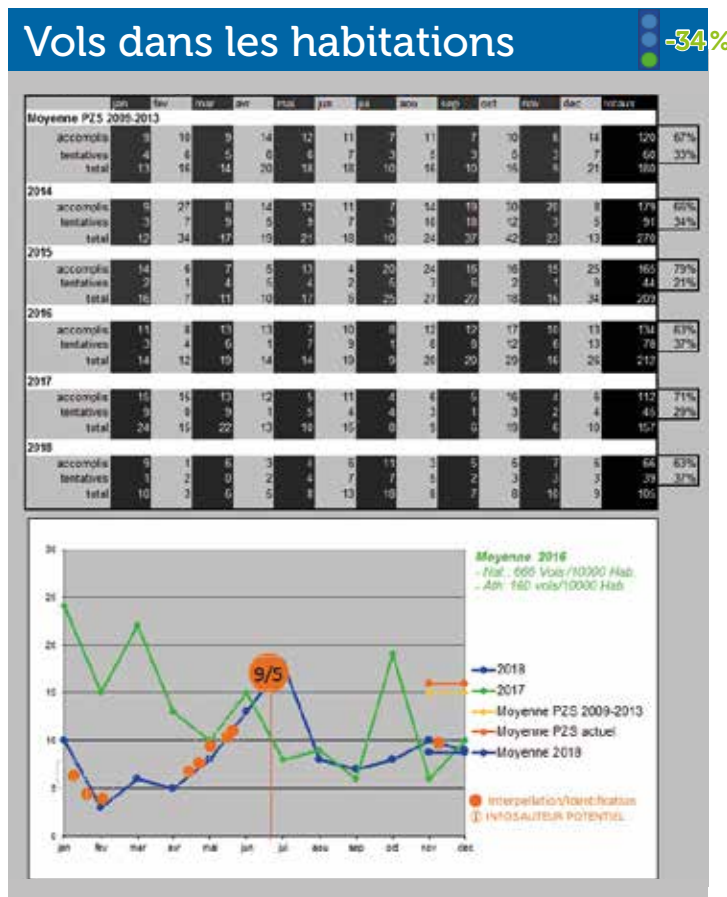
Vols dans les habitations

-34%

| | jan | fev | mar | avr | mai | jun | jui | aou | sep | oct | nov | dec | totaux | |
|---|---|---|---|---|---|---|---|---|---|---|---|---|---|---|
| Moyenne PZS 2009-2013 | | | | | | | | | | | | | | |
| accomplis | 9 | 10 | 9 | 14 | 12 | 11 | 7 | 11 | 7 | 10 | 6 | 14 | 120 | 67% |
| tentatives | 4 | 6 | 5 | 6 | 6 | 7 | 3 | 5 | 3 | 6 | 3 | 7 | 60 | 33% |
| total | 13 | 16 | 14 | 20 | 18 | 18 | 10 | 16 | 10 | 16 | 9 | 21 | 180 | |
| 2014 | | | | | | | | | | | | | | |
| accomplis | 9 | 27 | 8 | 14 | 12 | 11 | 7 | 14 | 19 | 30 | 20 | 8 | 179 | 66% |
| tentatives | 3 | 7 | 9 | 5 | 9 | 7 | 3 | 10 | 18 | 12 | 3 | 5 | 91 | 34% |
| total | 12 | 34 | 17 | 19 | 21 | 18 | 10 | 24 | 37 | 42 | 23 | 13 | 270 | |
| 2015 | | | | | | | | | | | | | | |
| accomplis | 14 | 6 | 7 | 5 | 13 | 4 | 20 | 24 | 16 | 16 | 15 | 25 | 165 | 79% |
| tentatives | 2 | 1 | 4 | 5 | 4 | 2 | 5 | 3 | 6 | 2 | 1 | 9 | 44 | 21% |
| total | 16 | 7 | 11 | 10 | 17 | 6 | 25 | 27 | 22 | 18 | 16 | 34 | 209 | |
| 2016 | | | | | | | | | | | | | | |
| accomplis | 11 | 8 | 13 | 13 | 7 | 10 | 8 | 12 | 12 | 17 | 10 | 13 | 134 | 63% |
| tentatives | 3 | 4 | 6 | 1 | 7 | 9 | 1 | 8 | 8 | 12 | 6 | 13 | 78 | 37% |
| total | 14 | 12 | 19 | 14 | 14 | 19 | 9 | 20 | 20 | 29 | 16 | 26 | 212 | |
| 2017 | | | | | | | | | | | | | | |
| accomplis | 15 | 15 | 13 | 12 | 5 | 11 | 4 | 6 | 5 | 16 | 4 | 6 | 112 | 71% |
| tentatives | 9 | 0 | 9 | 1 | 5 | 4 | 4 | 3 | 1 | 3 | 2 | 4 | 45 | 29% |
| total | 24 | 15 | 22 | 13 | 10 | 15 | 8 | 9 | 6 | 19 | 6 | 10 | 157 | |
| 2018 | | | | | | | | | | | | | | |
| accomplis | 9 | 1 | 6 | 3 | 8 | 6 | 11 | 3 | 5 | 5 | 7 | 6 | 66 | 63% |
| tentatives | 1 | 2 | 0 | 2 | 4 | 7 | 7 | 5 | 2 | 3 | 3 | 3 | 39 | 37% |
| total | 10 | 3 | 6 | 5 | 8 | 13 | 18 | 8 | 7 | 8 | 10 | 9 | 105 | |

30
25
20
15
10
5
0
jan fev mar avr mai jun jui aou sep oct nov dec

Moyenne 2016
- Nat : 665 Vols/10000 Hab.
- Ath: 160 vols/10000 Hab.

9/5

2018
2017
Moyenne PZS 2009-2013
Moyenne PZS actuel
Moyenne 2018

Interpellation/Identification
INFOSAUTEUR POTENTIEL